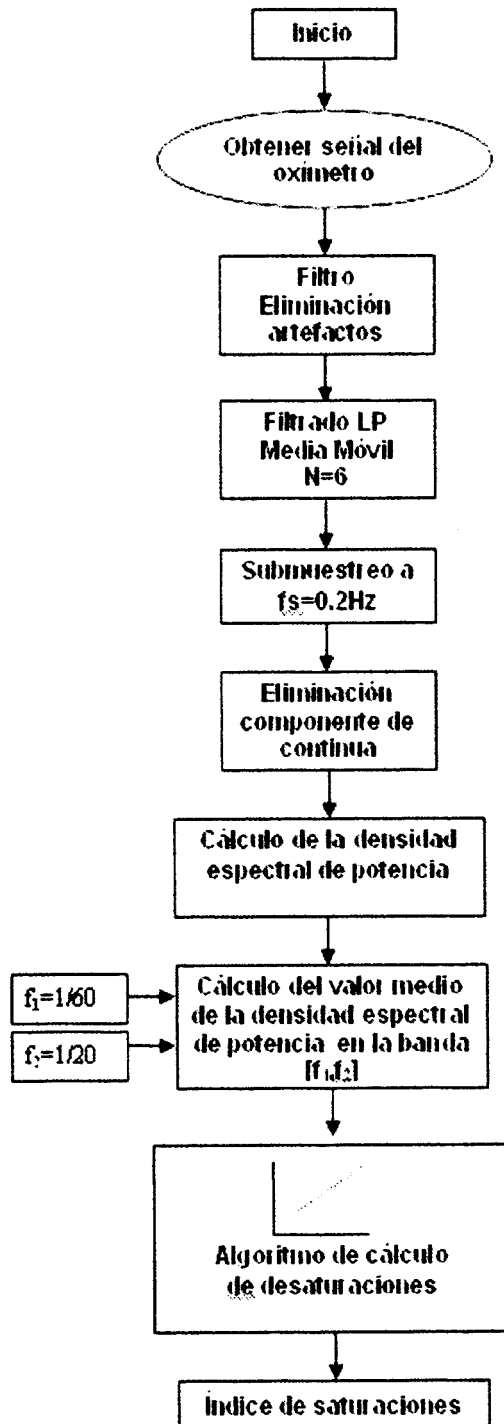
Inicio

Obtener señal del oximetro

Filtro Eliminación artefactos

Filtrado LP Media Móvil N=6

Submuestreo a fs=0.2Hz

Eliminación componente de continua

Cálculo de la densidad espectral de potencia

$f_1$=1/60

$f_2$=1/20

Cálculo del valor medio de la densidad espectral de potencia en la banda [$f_1$,$f_2$]

Algoritmo de cálculo de desaturaciones

Índice de saturaciones